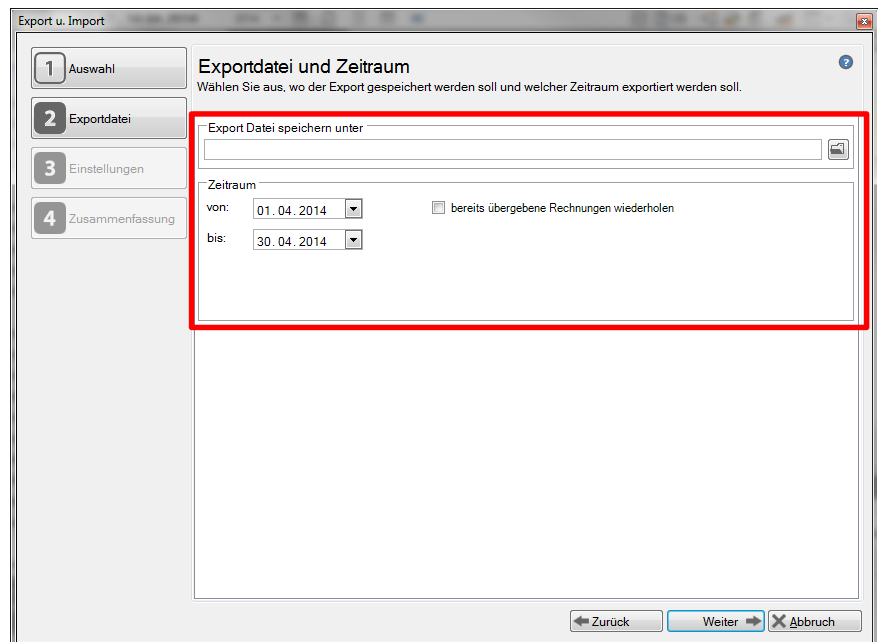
Export u. Import

1 Auswahl

2 Exportdatei

3 Einstellungen

4 Zusammenfassung

Exportdatei und Zeitraum

Wählen Sie aus, wo der Export gespeichert werden soll und welcher Zeitraum exportiert werden soll.

Export Datei speichern unter

Zeitraum

von: 01. 04. 2014

bis: 30. 04. 2014

bereits übergebene Rechnungen wiederholen

Zurück Weiter Abbruch